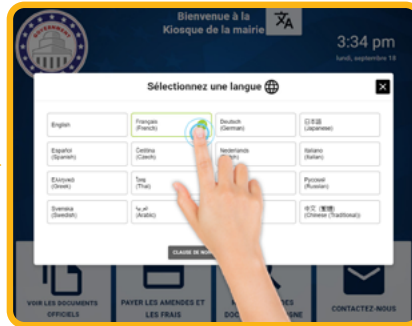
Bienvenue à la Kiosque de la mairie

3:34 pm
lundi, septembre 18

Sélectionnez une langue

| English | Français (French) | Deutsch (German) | 日本語 (Japanese) |
|---|---|---|---|
| Español (Spanish) | Čeština (Czech) | Nederlands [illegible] | Italiano (Italian) |
| Ελληνικά (Greek) | ไทย (Thai) | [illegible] | Русский (Russian) |
| Svenska (Swedish) | العربية (Arabic) | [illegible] | 中文 (繁體) (Chinese (Traditional)) |

CLAUSE DE NO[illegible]

VOIR LES DOCUMENTS OFFICIELS

PAYER LES AMENDES ET LES FRAIS

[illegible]

CONTACTEZ-NOUS